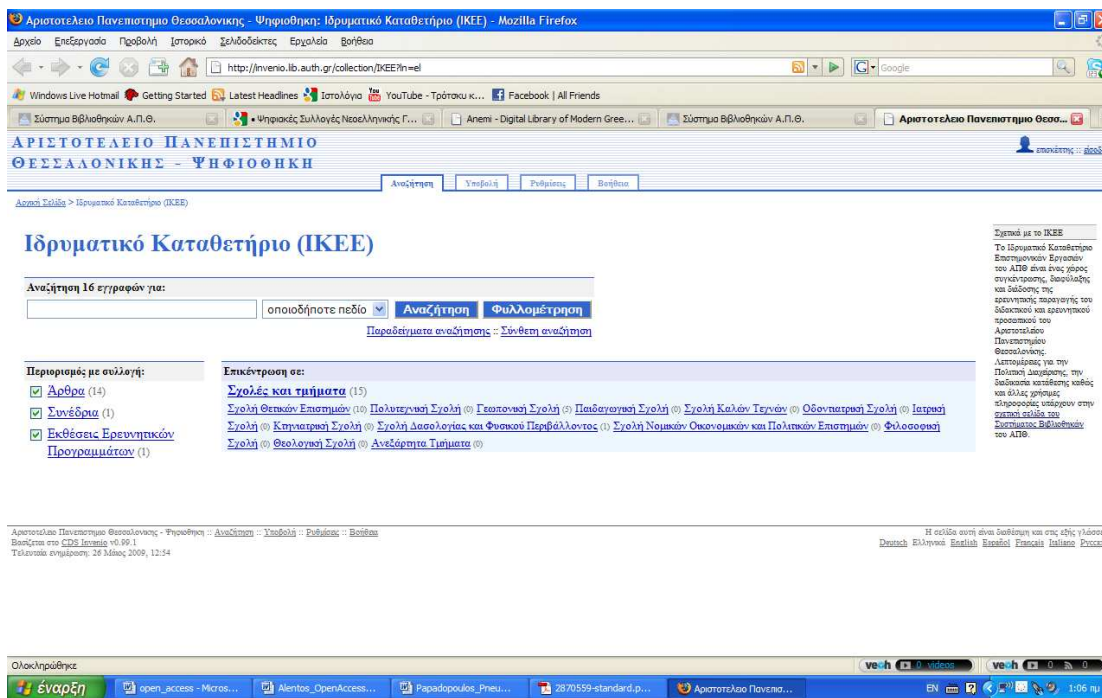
Αριστοτελειο Πανεπιστημιο Θεσσαλονικης - Ψηφιοθηκη: Ιδρυματικό Καταθετήριο (ΙΚΕΕ) - Mozilla Firefox

Αρχείο Επεξεργασία Προβολή Ιστορικό Σελιδοδείκτες Εργαλεία Βοήθεια

http://invenio.lib.auth.gr/collection/IKEE?ln=el

Google

Windows Live Hotmail Getting Started Latest Headlines Ιστολόγια YouTube - Τρότσκυ κ... Facebook | All Friends

Σύστημα Βιβλιοθηκών Α.Π.Θ. • Ψηφιακές Συλλογές Νεοελληνικής Γ... Anemi - Digital Library of Modern Gree... Σύστημα Βιβλιοθηκών Α.Π.Θ. Αριστοτελειο Πανεπιστημιο Θεσσ...

ΑΡΙΣΤΟΤΕΛΕΙΟ ΠΑΝΕΠΙΣΤΗΜΙΟ
ΘΕΣΣΑΛΟΝΙΚΗΣ - ΨΗΦΙΟΘΗΚΗ

επισκέπτης :: είσοδ

Αναζήτηση Υποβολή Ρυθμίσεις Βοήθεια

Αρχική Σελίδα > Ιδρυματικό Καταθετήριο (ΙΚΕΕ)

Ιδρυματικό Καταθετήριο (ΙΚΕΕ)

Αναζήτηση 16 εγγραφών για:

οποιοδήποτε πεδίο Αναζήτηση Φυλλομέτρηση

Παραδείγματα αναζήτησης :: Σύνθετη αναζήτηση

Περιορισμός με συλλογή:

Άρθρα (14)

Συνέδρια (1)

Εκθέσεις Ερευνητικών Προγραμμάτων (1)

Επικέντρωση σε:

Σχολές και τμήματα (15)

Σχολή Θετικών Επιστημών (10) Πολυτεχνική Σχολή (0) Γεωπονική Σχολή (5) Παιδαγωγική Σχολή (0) Σχολή Καλών Τεχνών (0) Οδοντιατρική Σχολή (0) Ιατρική Σχολή (0) Κτηνιατρική Σχολή (0) Σχολή Δασολογίας και Φυσικού Περιβάλλοντος (1) Σχολή Νομικών Οικονομικών και Πολιτικών Επιστημών (0) Φιλοσοφική Σχολή (0) Θεολογική Σχολή (0) Ανεξάρτητα Τμήματα (0)

Σχετικά με το ΙΚΕΕ

Το Ιδρυματικό Καταθετήριο Επιστημονικών Εργασιών του ΑΠΘ είναι ένας χώρος συγκέντρωσης, διαφύλαξης και διάδοσης της ερευνητικής παραγωγής του διδακτικού και ερευνητικού προσωπικού του Αριστοτελείου Πανεπιστημίου Θεσσαλονίκης. Λεπτομέρειες για την Πολιτική Διαχείρισης, την διαδικασία κατάθεσης καθώς και άλλες χρήσιμες πληροφορίες υπάρχουν στην σχετική σελίδα του Συστήματος Βιβλιοθηκών του ΑΠΘ.

Αριστοτελειο Πανεπιστημιο Θεσσαλονικης - Ψηφιοθηκη :: Αναζήτηση :: Υποβολή :: Ρυθμίσεις :: Βοήθεια
Βασίζεται στο CDS Invenio v0.99.1
Τελευταία ενημέρωση: 26 Μάιος 2009, 12:54

Η σελίδα αυτή είναι διαθέσιμη και στις εξής γλώσσ
Deutsch Ελληνικά English Español Français Italiano Русск

Ολοκληρώθηκε

veoh 0 videos veoh 0 0

έναρξη open_access - Micros... Alentos_OpenAccess... Papadopoulos_Pneu... 2870559-standard.p... Αριστοτελειο Πανεπισ...

EN 1:06 μμ